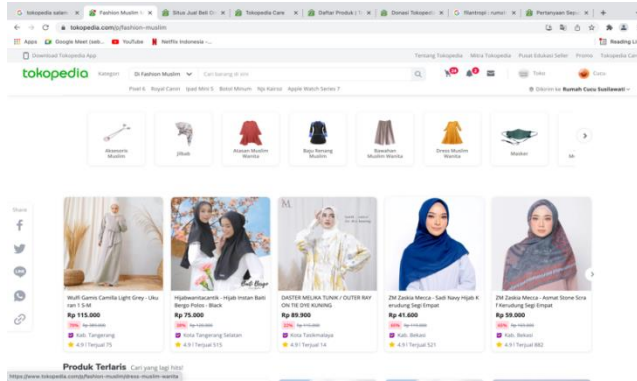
tokopedia salam | Fashion Muslim | Situs Jual Beli O | Tokopedia Care | Daftar Produk | | Donasi Tokopedi | filantropi : rumah | Pertanyaan Sep

tokopedia.com/p/fashion-muslim

Apps | Google Meet (sab... | YouTube | Netflix Indonesia - ... | Reading List

Download Tokopedia App

Tentang Tokopedia | Mitra Tokopedia | Pusat Edukasi Seller | Promo | Tokopedia Care

tokopedia | Kategori | Di Fashion Muslim | Cari barang di sini | Toko | Cucu

Pixel 6 | Royal Canin | Ipad Mini 5 | Botol Minum | Nja Kairsi | Apple Watch Series 7

Dikirim ke Rumah Cucu Susilawati

Aksesoris Muslim | Jilbab | Atasan Muslim Wanita | Baju Renang Muslim | Bawahan Muslim Wanita | Dress Muslim Wanita | Masker | Mu

Share

Wulfi Gamis Camilla Light Grey - Ukuran 1 S-M
Rp 115.000
19% Rp 142.000
Kab. Tangerang
4.9 | Terjual 75

Hijabwanitacantik - Hijab Instan Baiti Bergo Polos - Black
Rp 75.000
40% Rp 125.000
Kota Tangerang Selatan
4.9 | Terjual 515

DASTER MELIKA TUNIK / OUTER RAYON TIE DYE KUNING
Rp 89.900
22% Rp 115.000
Kota Tasikmalaya
4.9 | Terjual 14

ZM Zaskia Mecca - Sadi Navy Hijab Kerudung Segi Empat
Rp 41.600
60% Rp 104.000
Kab. Bekasi
4.9 | Terjual 521

ZM Zaskia Mecca - Asmat Stone Scraf Kerudung Segi Empat
Rp 59.000
40% Rp 98.000
Kab. Bekasi
4.9 | Terjual 882

Produk Terlaris Cari yang lagi hits!

https://www.tokopedia.com/p/fashion-muslim/dress-muslim-wanita